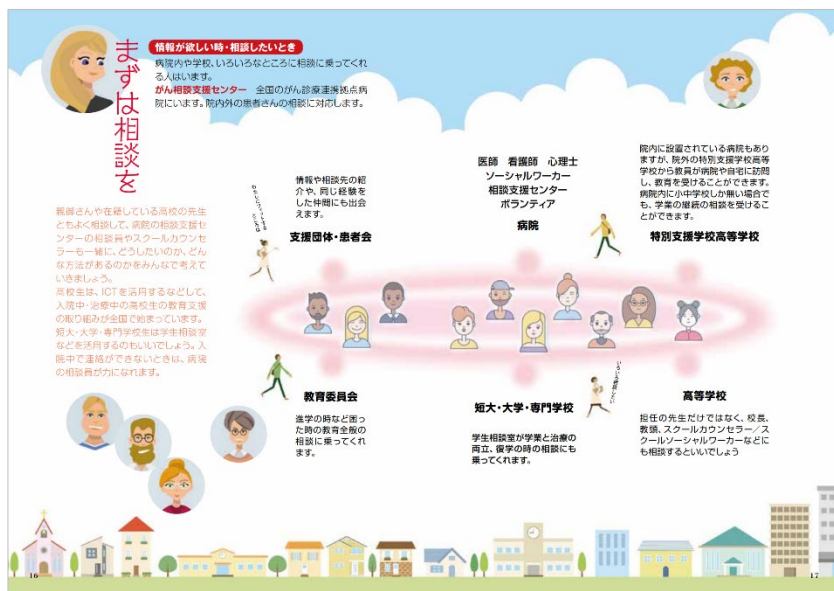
まずは相談を

情報が欲しい時・相談したいとき

病院内や学校、いろいろなところに相談に乗ってくれる人はいます。

がん相談支援センター　全国のがん診療連携拠点病院にいます。院内外の患者さんの相談に対応します。

親御さんや在籍している高校の先生とよく相談して、病院の相談支援センターの相談員やスクールカウンセラーも一緒に、どうしたいのか、どんな方法があるのかをみんなで考えていきましょう。

高校生は、ICTを活用するなどして、入院中・治療中の高校生の教育支援の取り組みが全国で始まっています。短大・大学・専門学校生は学生相談室などを活用するのもいいでしょう。入院中で連絡ができないときは、病院の相談員が力になれます。

情報や相談先の紹介や、同じ経験をした仲間にも出会えます。

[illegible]

支援団体・患者会

医師　看護師　心理士
ソーシャルワーカー
相談支援センター
ボランティア

病院

院内に設置されている病院もありますが、院外の特別支援学校高等学校から教員が病院や自宅に訪問し、教育を受けることができます。病院内に小中学校しか無い場合でも、学業の継続の相談を受けることができます。

特別支援学校高等学校

教育委員会

進学の時など困った時の教育全般の相談に乗ってくれます。

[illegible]

短大・大学・専門学校

学生相談室が学業と治療の両立、復学の時の相談にも乗ってくれます。

高等学校

担任の先生だけではなく、校長、教頭、スクールカウンセラー／スクールソーシャルワーカーなどにも相談するといいでしょう

16

17